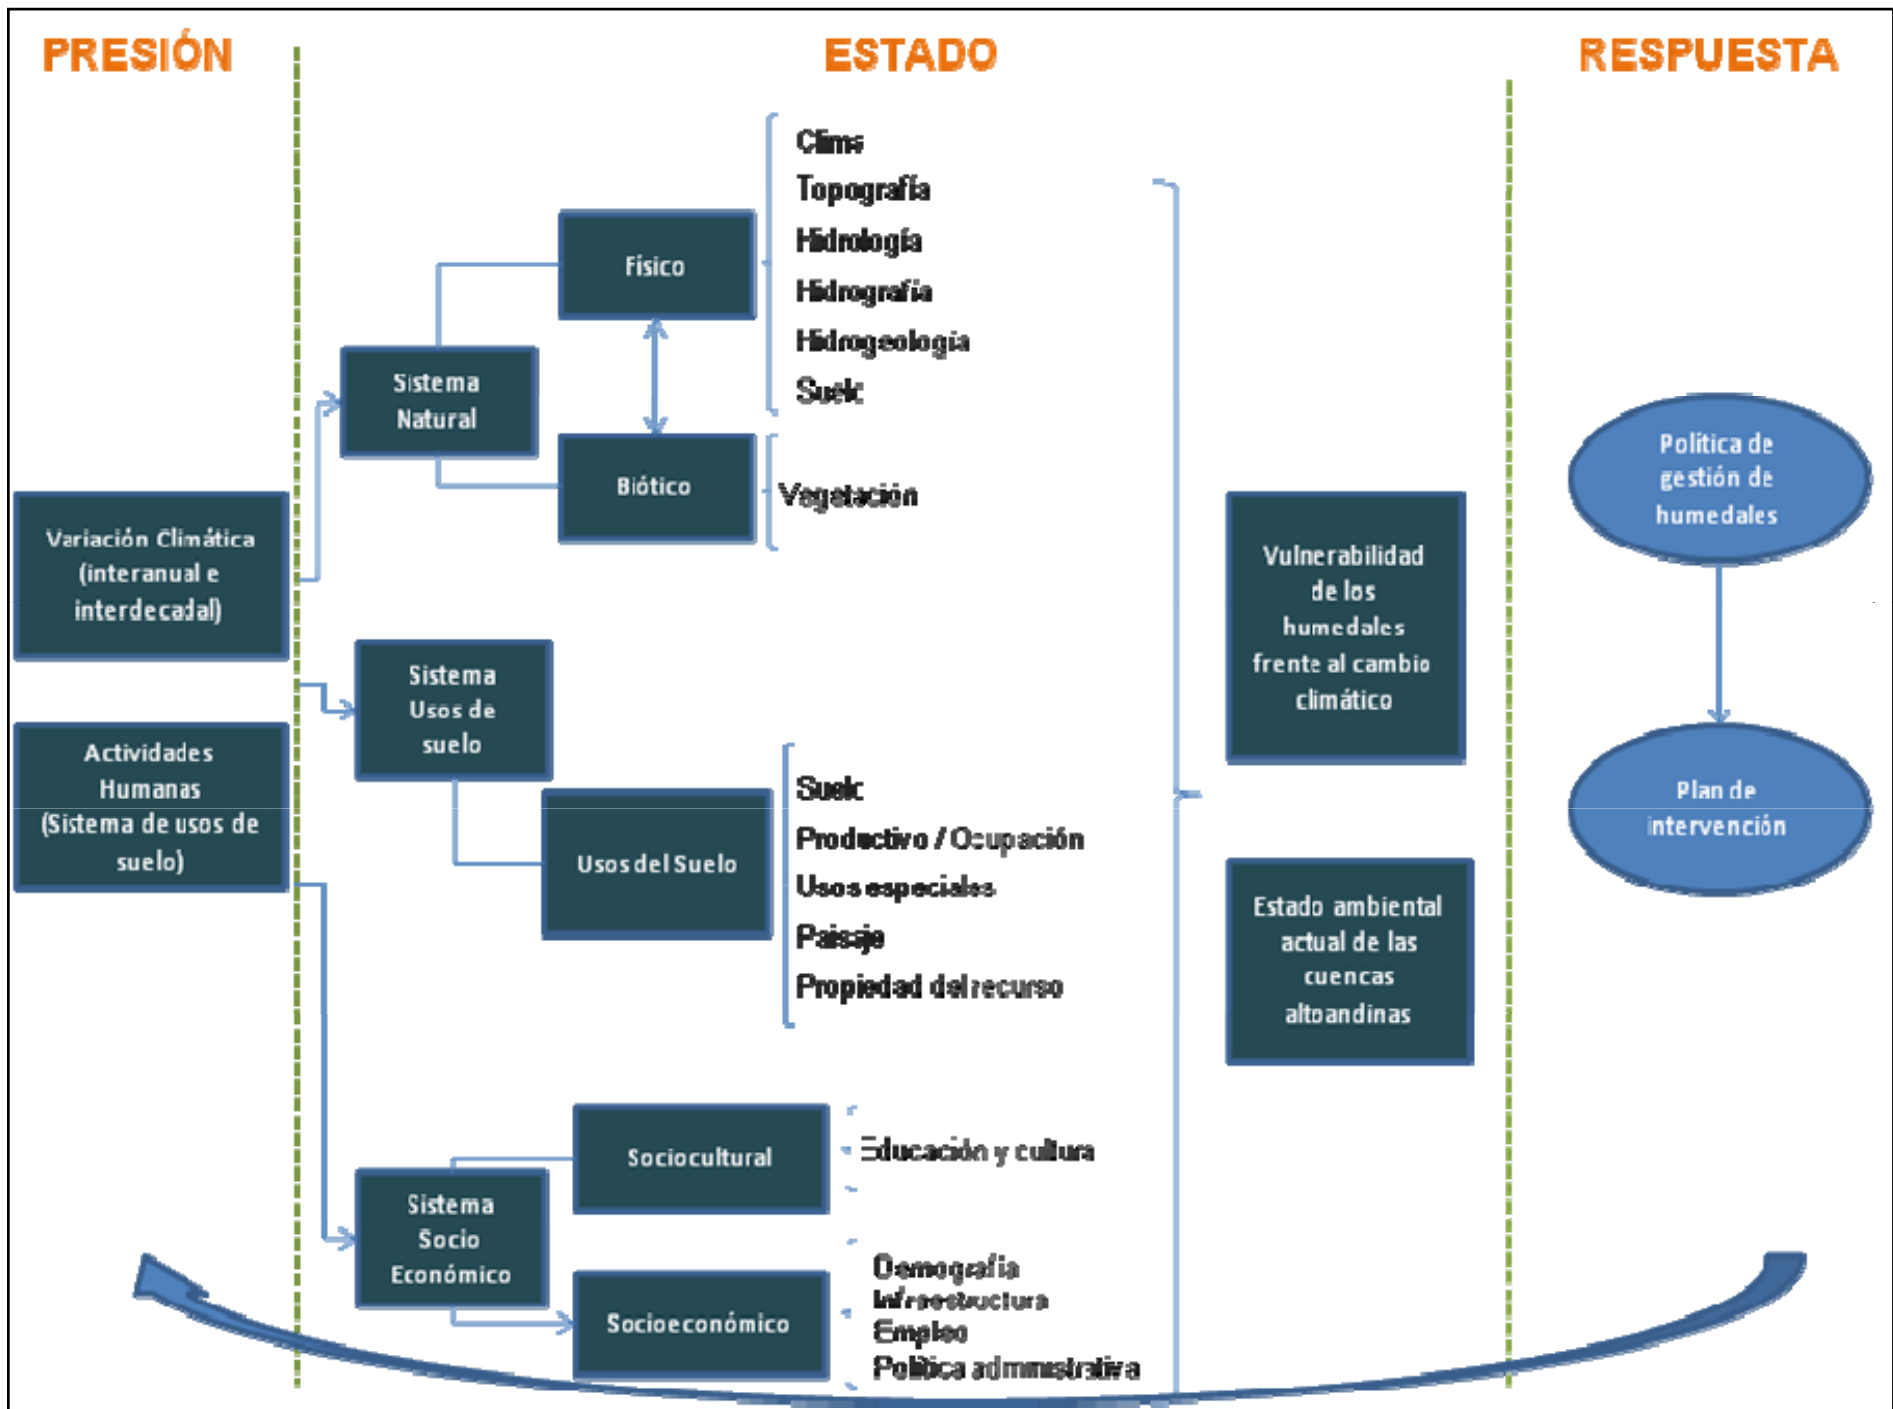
PRESIÓN

ESTADO

RESPUESTA

Variación Climática (interanual e interdecadal)

Actividades Humanas (Sistema de usos de suelo)

Sistema Natural

Físico

Biótico

Clima
Topografía
Hidrología
Hidrografía
Hidrogeologia
Suelo

Vegetación

Sistema Usos de suelo

Usos del Suelo

Suelo
Productivo / Ocupación
Usos especiales
Paisaje
Propiedad del recurso

Sistema Socio Económico

Sociocultural

Educación y cultura

Socioeconómico

Demografía
Infraestructura
Empleo
Política administrativa

Vulnerabilidad de los humedales frente al cambio climático

Estado ambiental actual de las cuencas altoandinas

Política de gestión de humedales

Plan de intervención